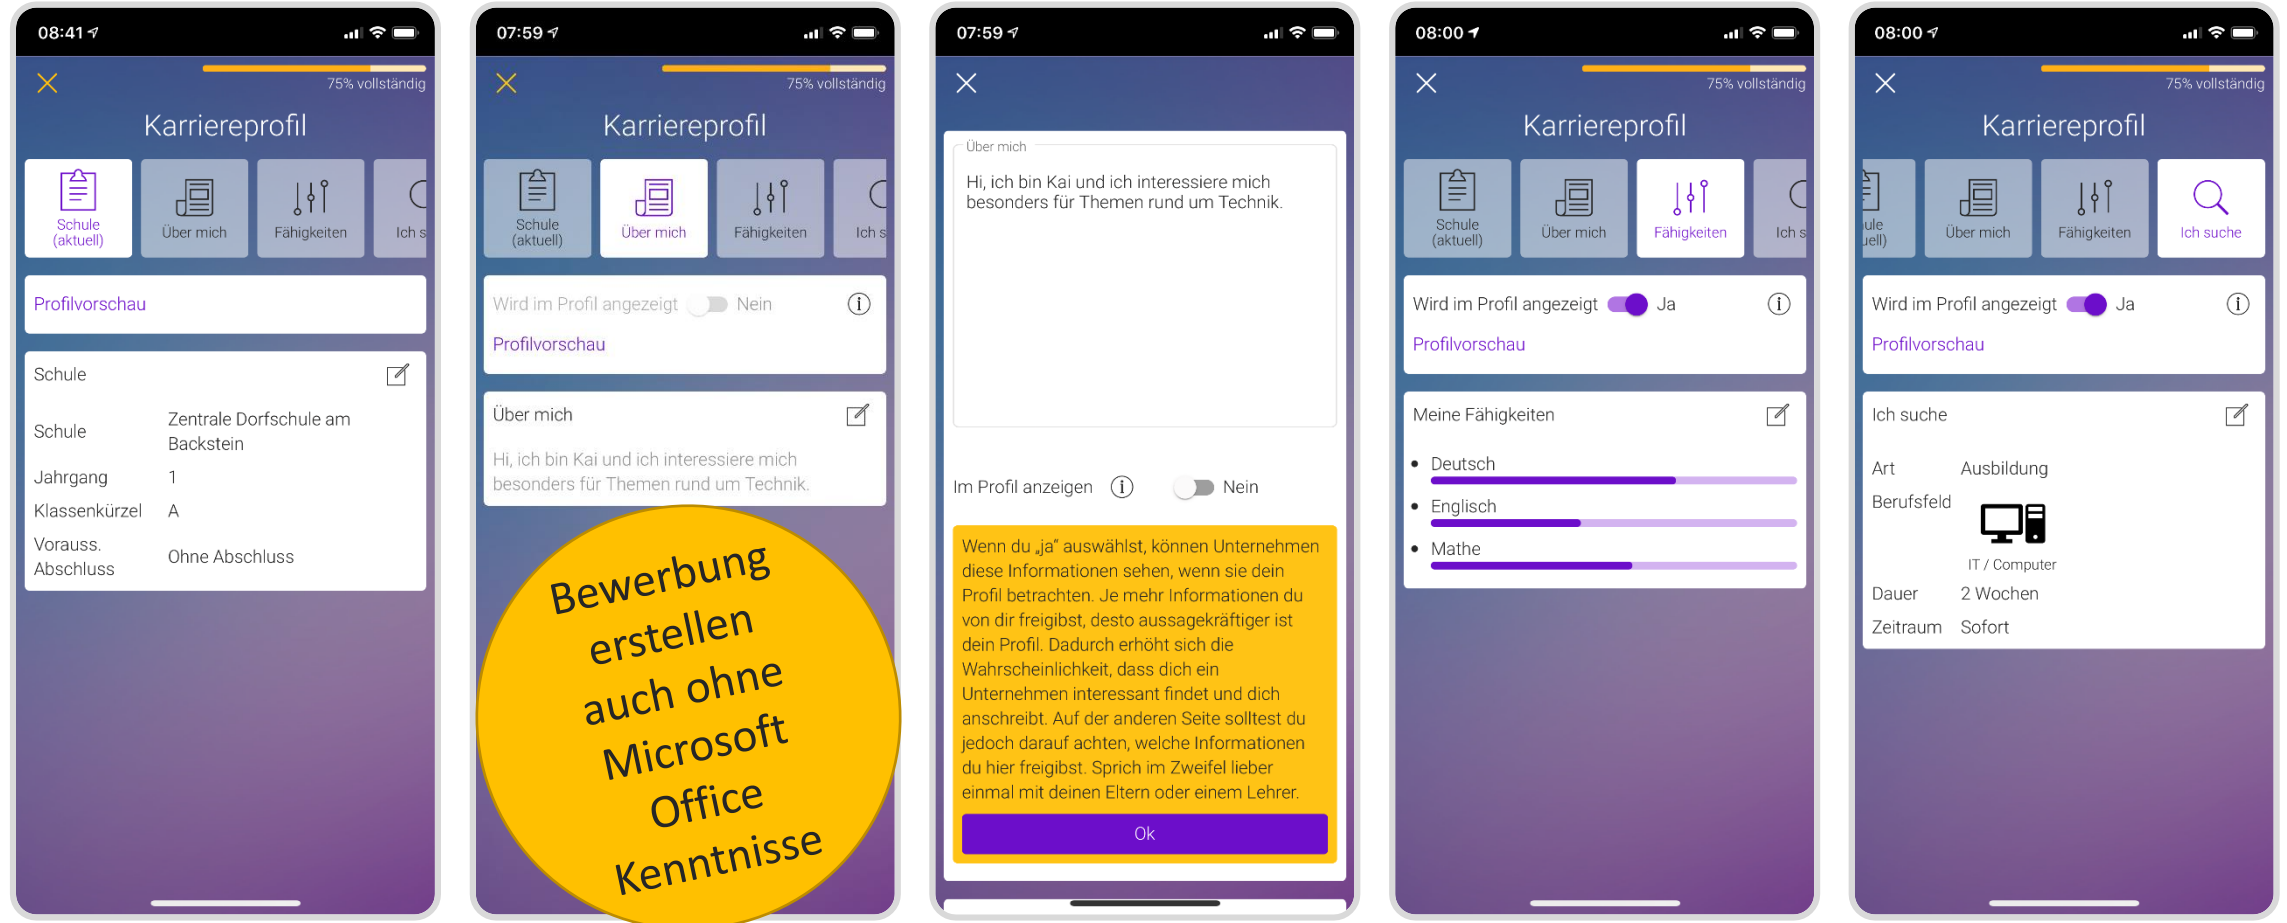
08:41

75% vollständig

Karriereprofil

Schule (aktuell)

Über mich

Fähigkeiten

Ich s

Profilvorschau

Schule

Schule | Zentrale Dorfschule am Backstein

Jahrgang | 1

Klassenkürzel | A

Voraus. Abschluss | Ohne Abschluss

07:59

75% vollständig

Karriereprofil

Schule (aktuell)

Über mich

Fähigkeiten

Ich s

Wird im Profil angezeigt Nein

Profilvorschau

Über mich

Hi, ich bin Kai und ich interessiere mich besonders für Themen rund um Technik.

Bewerbung erstellen auch ohne Microsoft Office Kenntnisse

07:59

Über mich

Hi, ich bin Kai und ich interessiere mich besonders für Themen rund um Technik.

Im Profil anzeigen Nein

Wenn du „ja" auswählst, können Unternehmen diese Informationen sehen, wenn sie dein Profil betrachten. Je mehr Informationen du von dir freigibst, desto aussagekräftiger ist dein Profil. Dadurch erhöht sich die Wahrscheinlichkeit, dass dich ein Unternehmen interessant findet und dich anschreibt. Auf der anderen Seite solltest du jedoch darauf achten, welche Informationen du hier freigibst. Sprich im Zweifel lieber einmal mit deinen Eltern oder einem Lehrer.

Ok

08:00

75% vollständig

Karriereprofil

Schule (aktuell)

Über mich

Fähigkeiten

Ich s

Wird im Profil angezeigt Ja

Profilvorschau

Meine Fähigkeiten

• Deutsch

• Englisch

• Mathe

08:00

75% vollständig

Karriereprofil

ule uell)

Über mich

Fähigkeiten

Ich suche

Wird im Profil angezeigt Ja

Profilvorschau

Ich suche

Art | Ausbildung

Berufsfeld | IT / Computer

Dauer | 2 Wochen

Zeitraum | Sofort